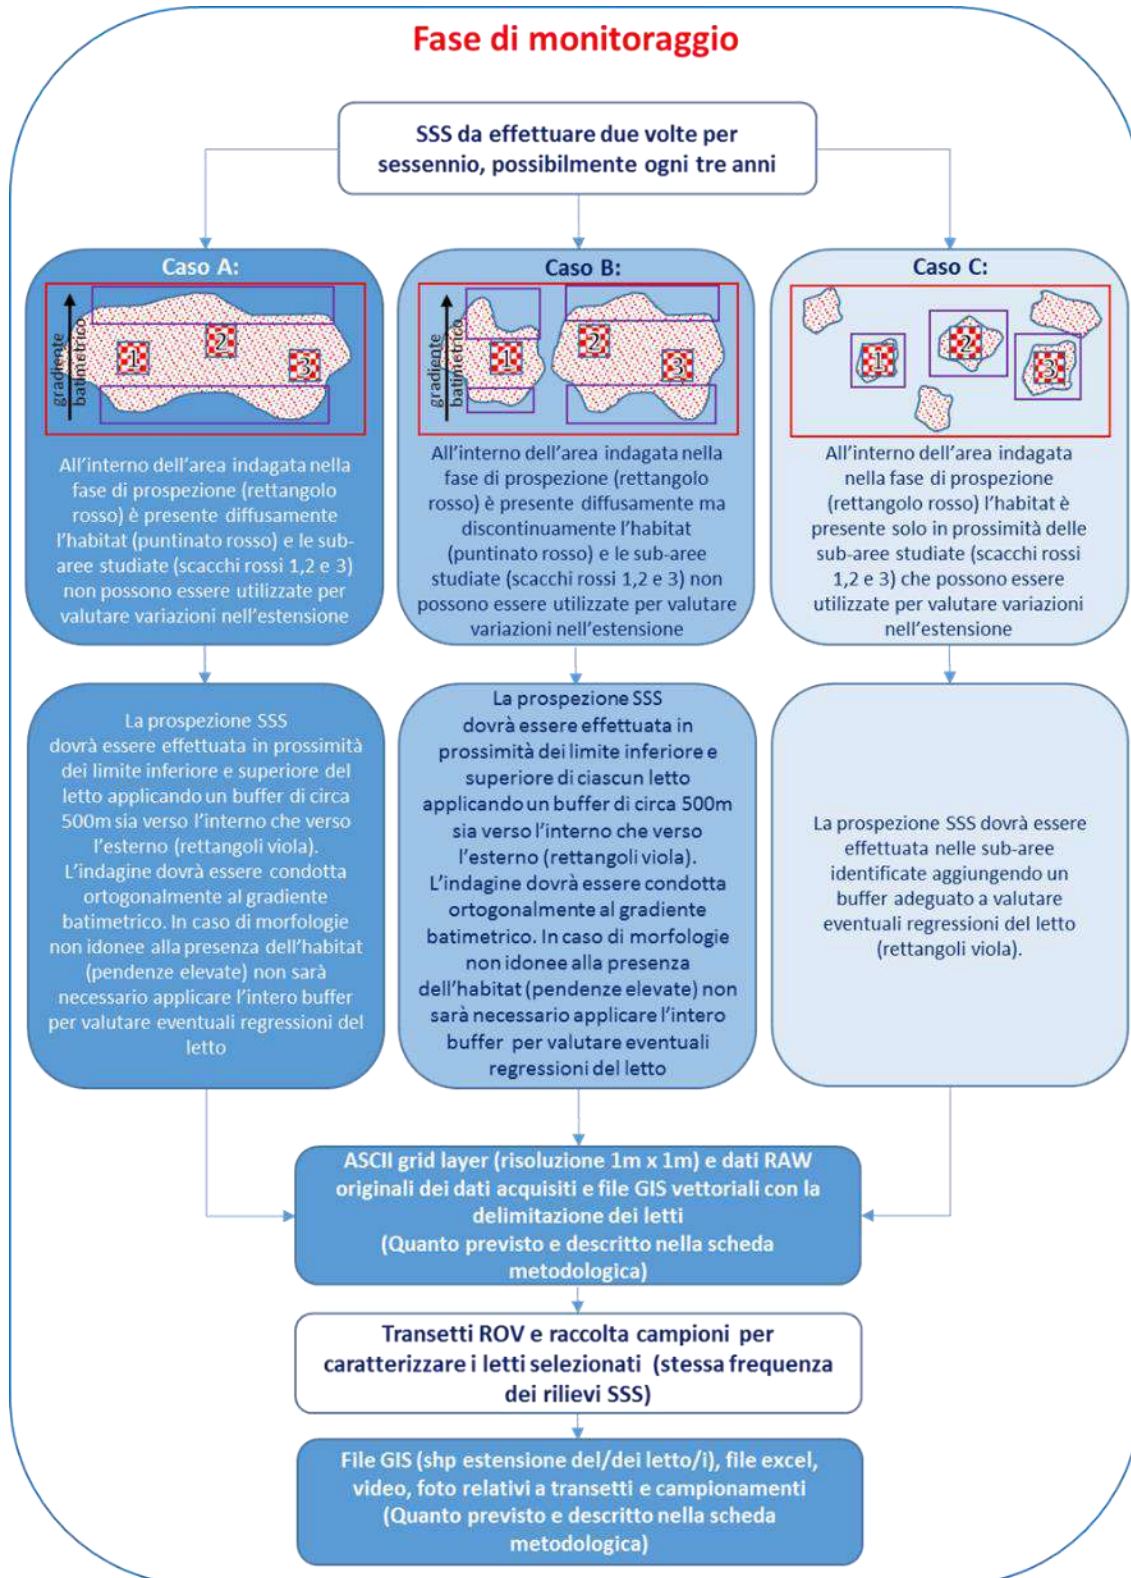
Fase di monitoraggio

SSS da effettuare due volte per sessennio, possibilmente ogni tre anni

Caso A:

gradiente batimetrico

1 2 3

All'interno dell'area indagata nella fase di prospezione (rettangolo rosso) è presente diffusamente l'habitat (puntinato rosso) e le sub-aree studiate (scacchi rossi 1,2 e 3) non possono essere utilizzate per valutare variazioni nell'estensione

Caso B:

gradiente batimetrico

1 2 3

All'interno dell'area indagata nella fase di prospezione (rettangolo rosso) è presente diffusamente ma discontinuamente l'habitat (puntinato rosso) e le sub-aree studiate (scacchi rossi 1,2 e 3) non possono essere utilizzate per valutare variazioni nell'estensione

Caso C:

1 2 3

All'interno dell'area indagata nella fase di prospezione (rettangolo rosso) l'habitat è presente solo in prossimità delle sub-aree studiate (scacchi rossi 1,2 e 3) che possono essere utilizzate per valutare variazioni nell'estensione

La prospezione SSS dovrà essere effettuata in prossimità dei limite inferiore e superiore del letto applicando un buffer di circa 500m sia verso l'interno che verso l'esterno (rettangoli viola). L'indagine dovrà essere condotta ortogonalmente al gradiente batimetrico. In caso di morfologie non idonee alla presenza dell'habitat (pendenze elevate) non sarà necessario applicare l'intero buffer per valutare eventuali regressioni del letto

La prospezione SSS dovrà essere effettuata in prossimità dei limite inferiore e superiore di ciascun letto applicando un buffer di circa 500m sia verso l'interno che verso l'esterno (rettangoli viola). L'indagine dovrà essere condotta ortogonalmente al gradiente batimetrico. In caso di morfologie non idonee alla presenza dell'habitat (pendenze elevate) non sarà necessario applicare l'intero buffer per valutare eventuali regressioni del letto

La prospezione SSS dovrà essere effettuata nelle sub-aree identificate aggiungendo un buffer adeguato a valutare eventuali regressioni del letto (rettangoli viola).

ASCII grid layer (risoluzione 1m x 1m) e dati RAW originali dei dati acquisiti e file GIS vettoriali con la delimitazione dei letti (Quanto previsto e descritto nella scheda metodologica)

Transetti ROV e raccolta campioni per caratterizzare i letti selezionati (stessa frequenza dei rilievi SSS)

File GIS (shp estensione del/dei letto/i), file excel, video, foto relativi a transetti e campionamenti (Quanto previsto e descritto nella scheda metodologica)